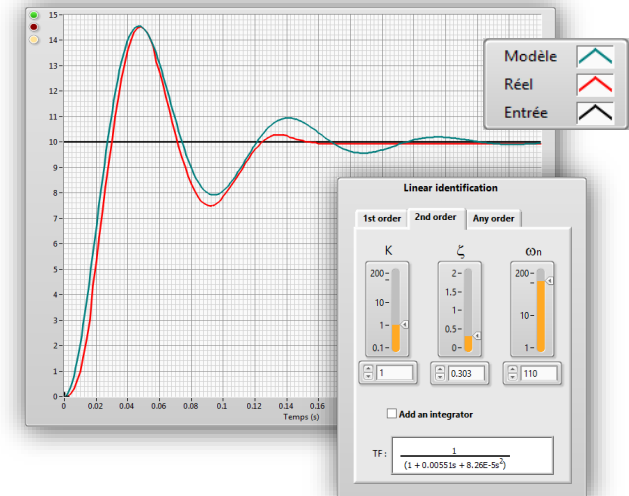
15
14
13
12
11
10
9
8
7
6
5
4
3
2
1
0
0
0.02
0.04
0.06
0.08
0.1
0.12
0.14
0.16
Temps (s)

Modèle
Réel
Entrée

Linear identification
1st order
2nd order
Any order
K
ζ
ωn
200
10
1
0.1
2
1.5
1
0.5
0
200
10
1
1
0.303
110
Add an integrator
TF :
$\frac{1}{(1 + 0.00551s + 8.26E\text{-}5s^2)}$